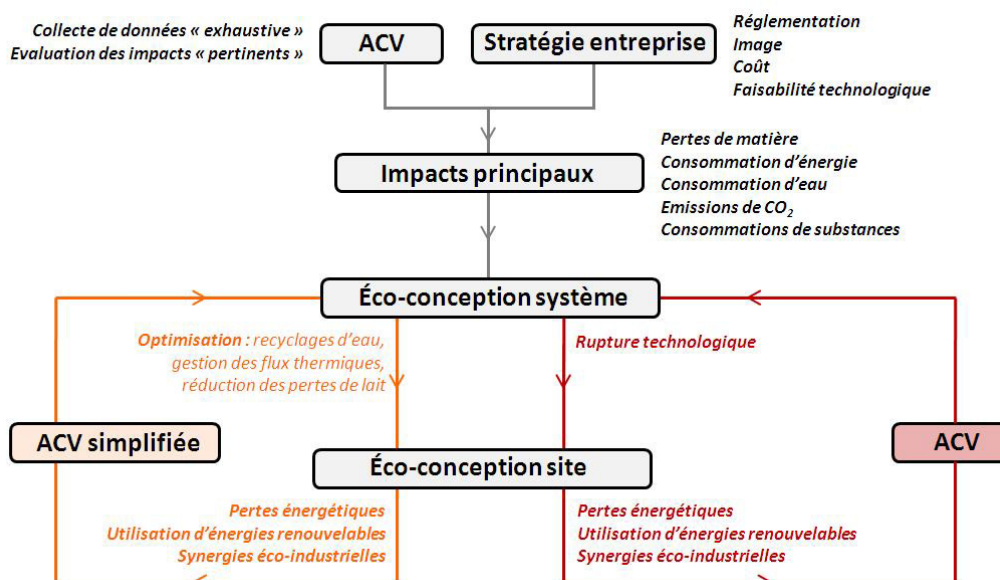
Collecte de données « exhaustive »
Evaluation des impacts « pertinents »

ACV

Stratégie entreprise

Réglementation
Image
Coût
Faisabilité technologique

Impacts principaux

Pertes de matière
Consommation d'énergie
Consommation d'eau
Emissions de $CO_2$
Consommations de substances

Éco-conception système

Optimisation : recyclages d'eau, gestion des flux thermiques, réduction des pertes de lait

Rupture technologique

ACV simplifiée

ACV

Éco-conception site

Pertes énergétiques
Utilisation d'énergies renouvelables
Synergies éco-industrielles

Pertes énergétiques
Utilisation d'énergies renouvelables
Synergies éco-industrielles